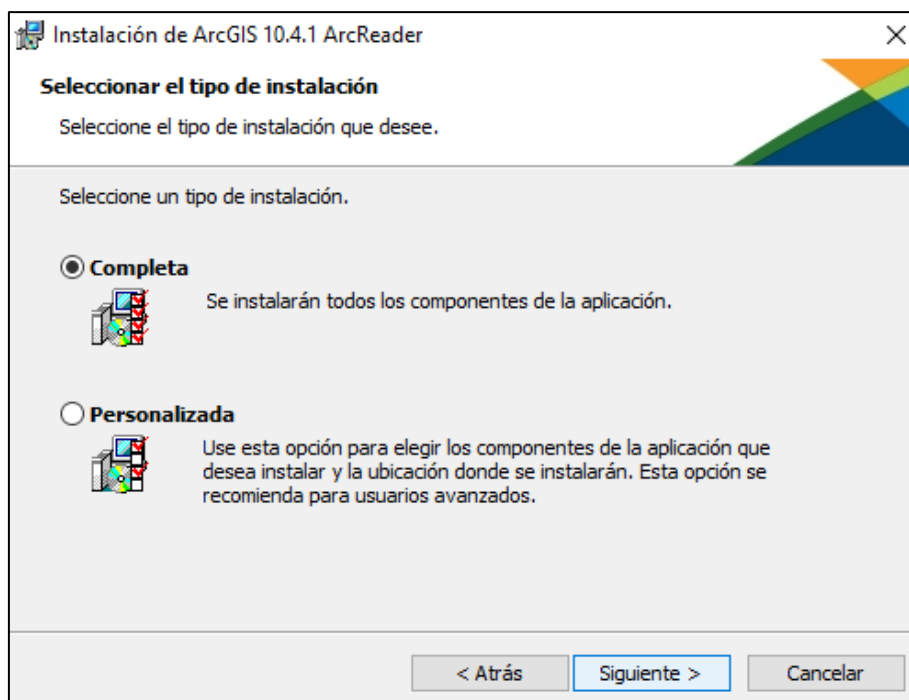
Instalación de ArcGIS 10.4.1 ArcReader

×

Seleccionar el tipo de instalación

Seleccione el tipo de instalación que desee.

Seleccione un tipo de instalación.

Completa

Se instalarán todos los componentes de la aplicación.

Personalizada

Use esta opción para elegir los componentes de la aplicación que desea instalar y la ubicación donde se instalarán. Esta opción se recomienda para usuarios avanzados.

< Atrás

Siguiente >

Cancelar